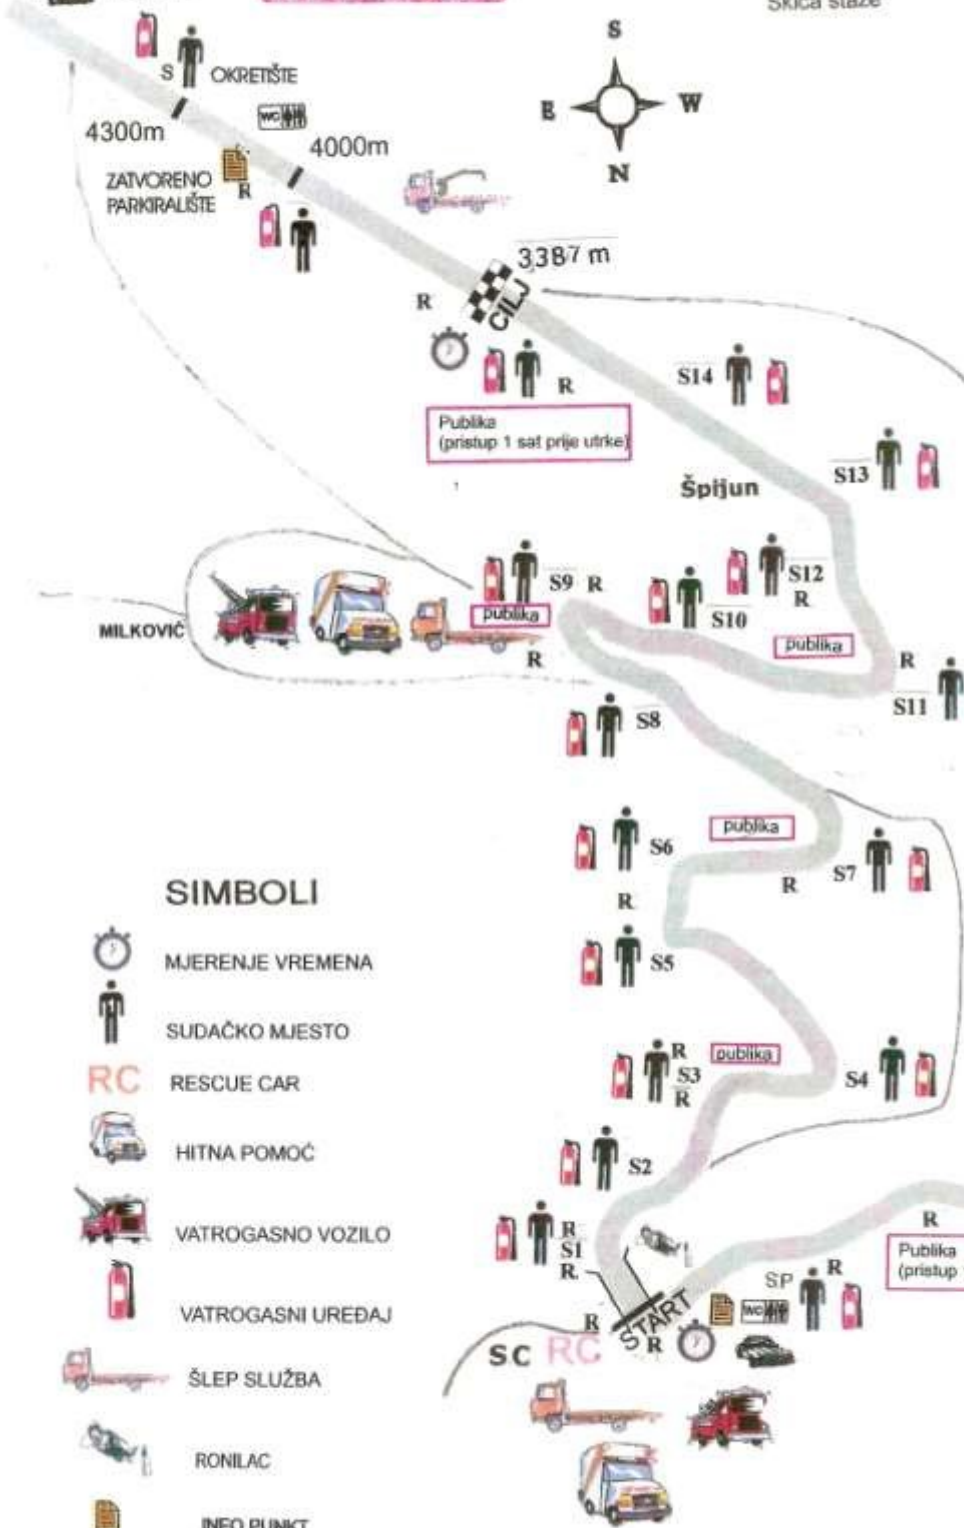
Skica staze

S

E

W

N

S

OKRETIŠTE

WC

4300m

4000m

ZATVORENO PARKIRALIŠTE

R

3387 m

R

CILJ

R

S14

Publika (pristup 1 sat prije utrke)

S13

Špijun

S9

R

S12

R

S10

publika

MILKOVIĆ

publika

R

R

S11

S8

publika

S6

R

S7

R

S5

R

S3

R

publika

S4

S2

R

S1

R

R

Publika (pristup

SP

R

WC

R

START

R

SC

RC

SIMBOLI

MJERENJE VREMENA

SUDAČKO MJESTO

RC

RESCUE CAR

HITNA POMOĆ

VATROGASNO VOZILO

VATROGASNI UREĐAJ

ŠLEP SLUŽBA

RONILAC

INFO PUNKT